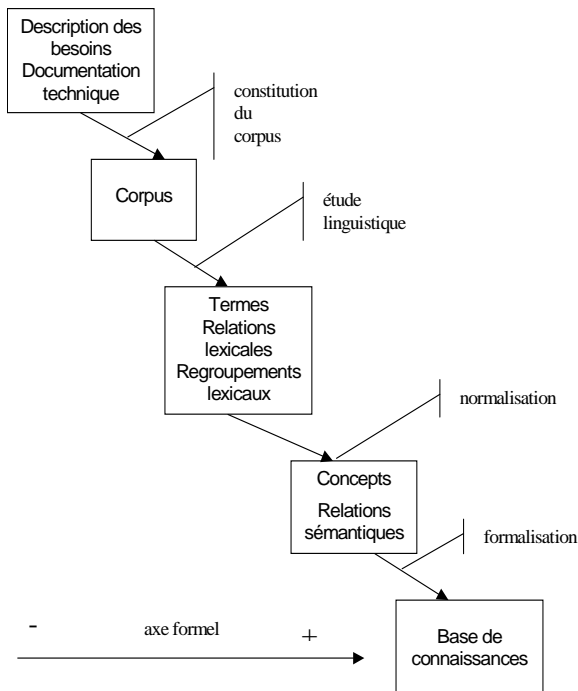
Description des besoins
Documentation technique

constitution du corpus

Corpus

étude linguistique

Termes
Relations lexicales
Regroupements lexicaux

normalisation

Concepts
Relations sémantiques

formalisation

-

axe formel

+

Base de connaissances